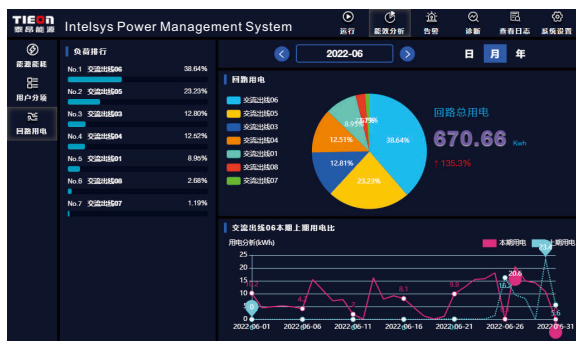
TIEON 泰昂能源

Intelsys Power Management System

运行 能效分析 告警 诊断 查看日志 系统设置

能源看板

用户分项

回路用电

负荷排行

No.1 交流出线06 38.64%

No.2 交流出线05 23.23%

No.3 交流出线03 12.80%

No.4 交流出线04 12.52%

No.5 交流出线01 8.95%

No.6 交流出线08 2.68%

No.7 交流出线07 1.19%

2022-06

日 月 年

回路用电

交流出线06

交流出线05

交流出线03

交流出线04

交流出线01

交流出线08

交流出线07

38.64%

23.23%

12.81%

12.51%

8.95%

回路总用电

670.66 Kwh

↑ 135.3%

交流出线06本期上期用电比

用电分析(kWh)

本期用电 上期用电

25

20

15

10

5

0

4.2

4.2

2

8.1

9.9

20.6

5.6

2022-06-01 2022-06-06 2022-06-11 2022-06-16 2022-06-21 2022-06-26 2022-06-31